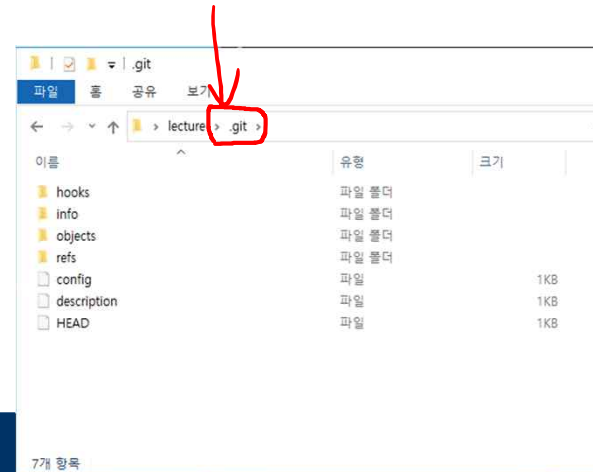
.git

파일 홈 공유 보기

lecture > .git >

| 이름 | 유형 | 크기 |
|---|---|---|
| hooks | 파일 폴더 | |
| info | 파일 폴더 | |
| objects | 파일 폴더 | |
| refs | 파일 폴더 | |
| config | 파일 | 1KB |
| description | 파일 | 1KB |
| HEAD | 파일 | 1KB |

7개 항목